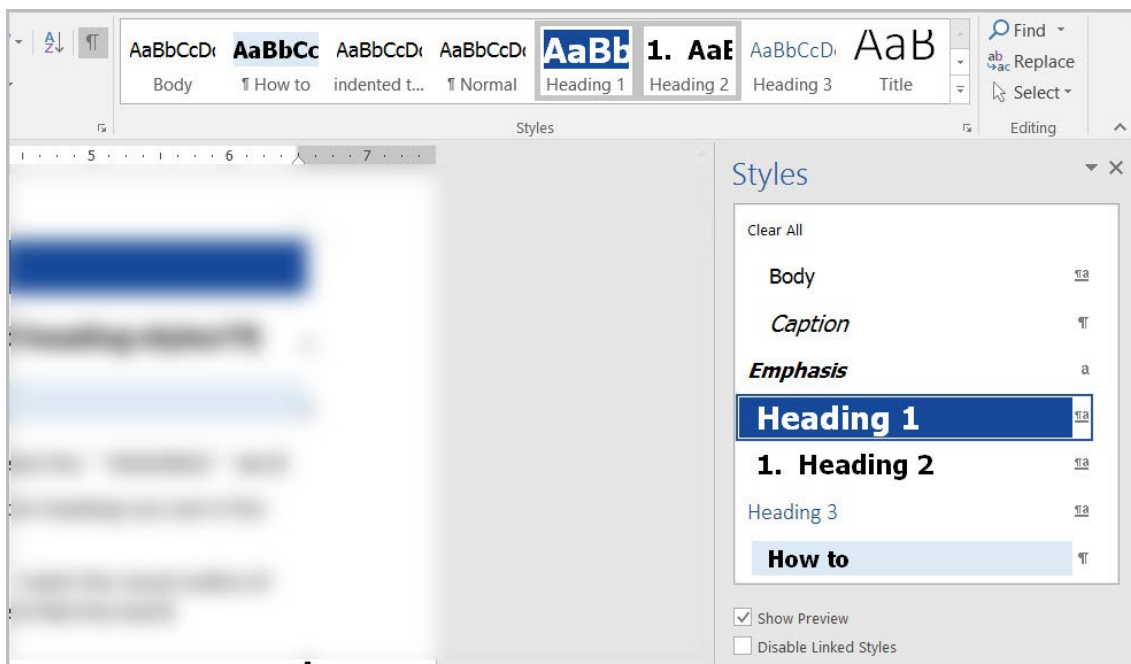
AaBbCcD( AaBbCc AaBbCcD( AaBbCcD( AaBb 1. AaE AaBbCcD AaB

Body ¶ How to indented t... ¶ Normal Heading 1 Heading 2 Heading 3 Title

Styles

Find

Replace

Select

Editing

5 6 7

Styles

Clear All

Body

Caption

Emphasis

Heading 1

1. Heading 2

Heading 3

How to

Show Preview

Disable Linked Styles